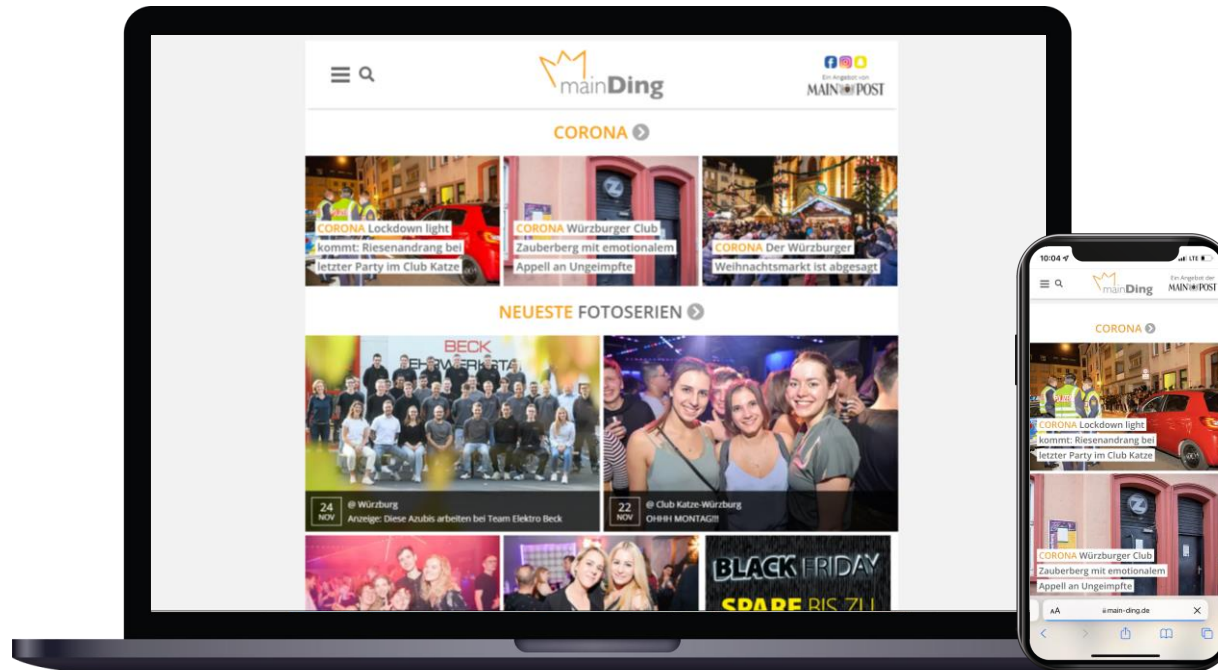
mainDing

Ein Angebot von MAIN POST

CORONA

CORONA Lockdown light kommt: Riesenandrang bei letzter Party im Club Katze

CORONA Würzburger Club Zauberberg mit emotionalem Appell an Ungeimpfte

CORONA Der Würzburger Weihnachtsmarkt ist abgesagt

NEUESTE FOTOSERIEN

BECK

24 NOV @ Würzburg
Anzeige: Diese Azubis arbeiten bei Team Elektro Beck

22 NOV @ Club Katze-Würzburg
OHHH MONTAG!!!

BLACK FRIDAY
SPARE BIS ZU

10:04

mainDing

Ein Angebot der MAIN POST

CORONA

CORONA Lockdown light kommt: Riesenandrang bei letzter Party im Club Katze

CORONA Würzburger Club Zauberberg mit emotionalem Appell an Ungeimpfte

AA main-ding.de